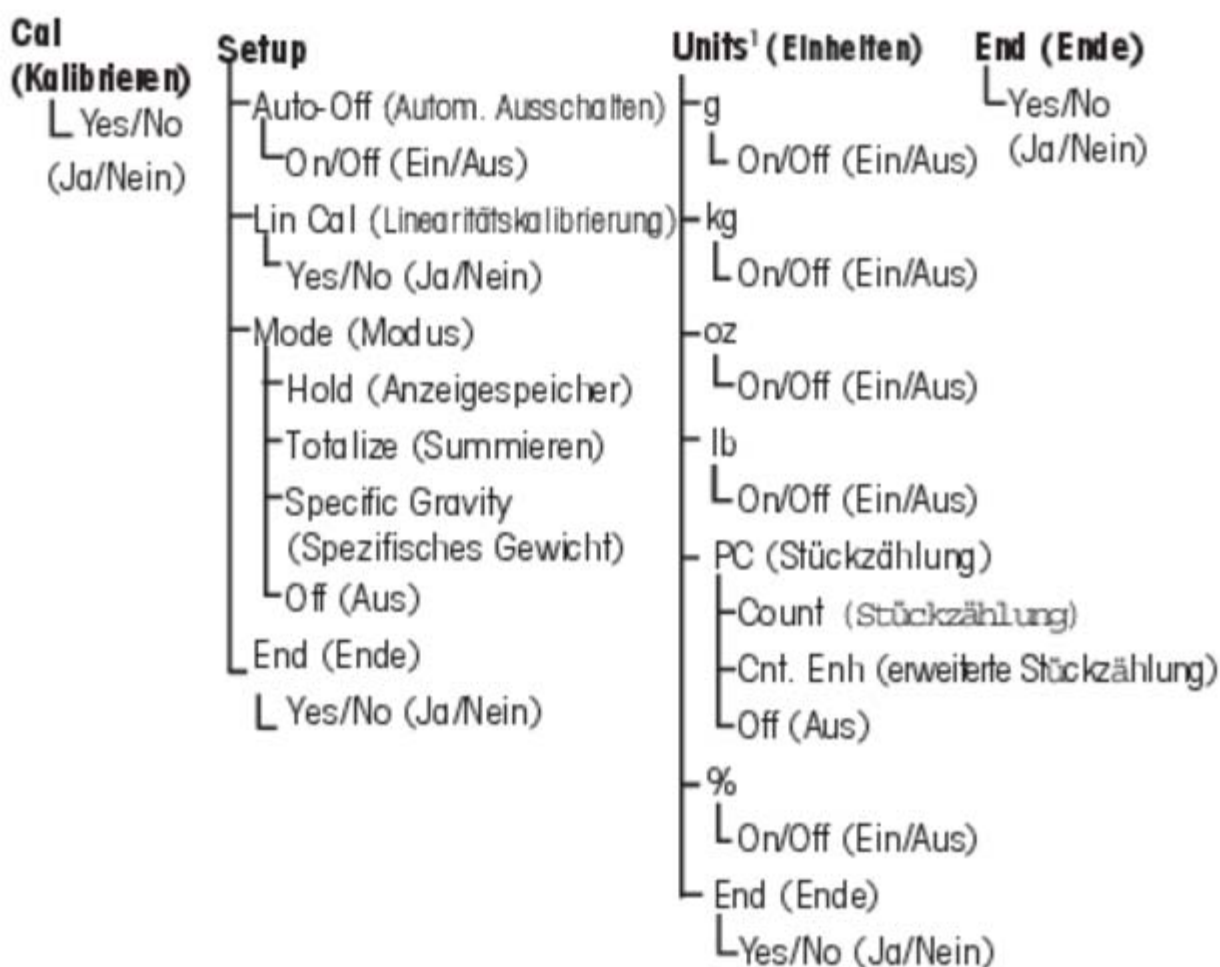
Cal (Kalibrieren)
Yes/No (Ja/Nein)

Setup
Auto-Off (Autom. Ausschalten)
On/Off (Ein/Aus)
Lin Cal (Linearitätskalibrierung)
Yes/No (Ja/Nein)
Mode (Modus)
Hold (Anzeigespeicher)
Totalize (Summieren)
Specific Gravity (Spezifisches Gewicht)
Off (Aus)
End (Ende)
Yes/No (Ja/Nein)

Units$^1$ (Einheiten)
g
On/Off (Ein/Aus)
kg
On/Off (Ein/Aus)
oz
On/Off (Ein/Aus)
lb
On/Off (Ein/Aus)
PC (Stückzählung)
Count (Stückzählung)
Cnt. Enh (erweiterte Stückzählung)
Off (Aus)
%
On/Off (Ein/Aus)
End (Ende)
Yes/No (Ja/Nein)

End (Ende)
Yes/No (Ja/Nein)